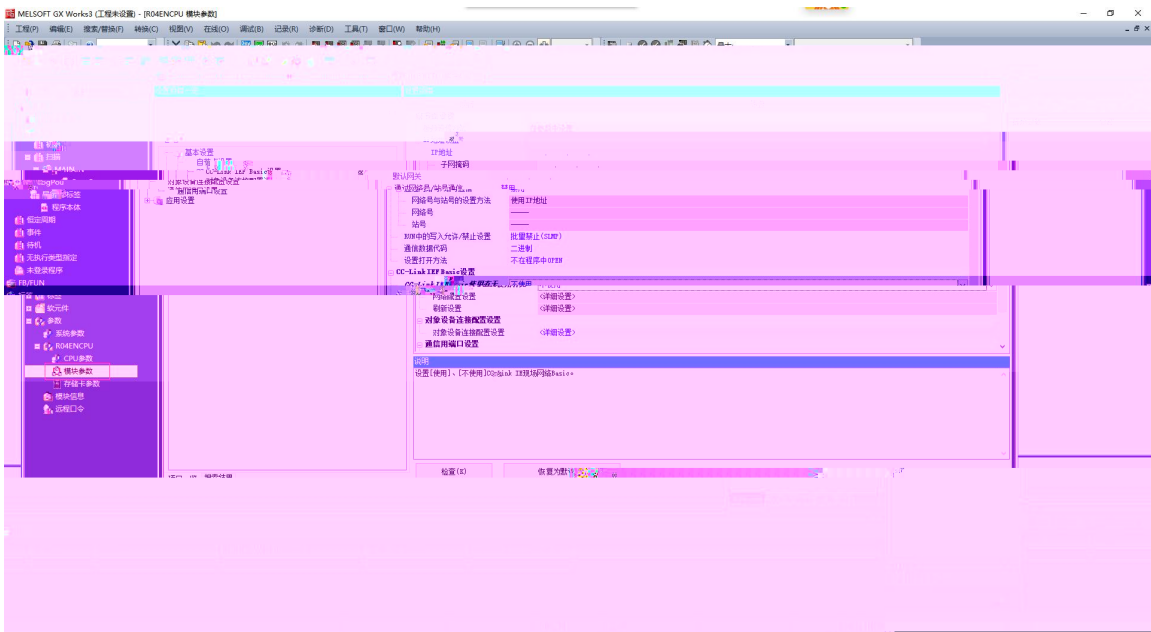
MELSOFT GX Works3 (工程未设置) - [R04ENCPU 模块参数]

工程(P) 编辑(E) 搜索/替换(F) 转换(C) 视图(V) 在线(O) 调试(B) 记录(R) 诊断(D) 工具(T) 窗口(W) 帮助(H)

扫描
MAIN
ProgPou
局部标签
程序本体
恒定周期
事件
待机
无执行类型指定
未登录程序
FB/FUN
标签
软元件
参数
系统参数
R04ENCPU
CPU参数
模块参数
存储卡参数
模块信息
远程口令

基本设置
应用设置

IP地址
子网掩码
默认网关
通信数据代码
网络号与站号的设置方法 使用IP地址
网络号 ——
站号 ——
RUN中的写入允许/禁止设置 批量禁止(SLMP)
通信数据代码 二进制
设置打开方法 不在程序中OPEN
CC-Link IEF Basic设置
网络配置设置 <详细设置>
刷新设置 <详细设置>
对象设备连接配置设置
对象设备连接配置设置 <详细设置>
通信用端口设置

说明
设置[使用]、[不使用]CC-Link IE现场网络Basic。

检查(K)
恢复为默认